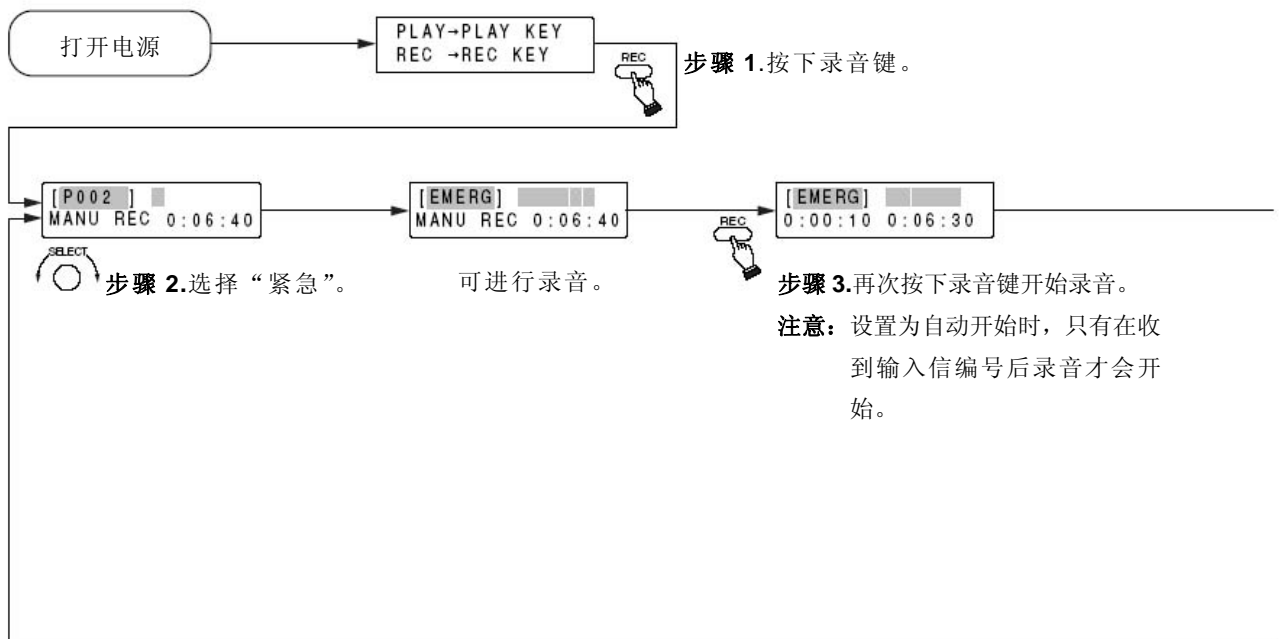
打开电源

PLAY→PLAY KEY
REC →REC KEY

REC

步骤 1.按下录音键。

[P002 ]
MANU REC 0:06:40

SELECT

步骤 2.选择“紧急”。

[EMERG]
MANU REC 0:06:40

可进行录音。

REC

[EMERG]
0:00:10 0:06:30

步骤 3.再次按下录音键开始录音。

注意：设置为自动开始时，只有在收到输入信编号后录音才会开始。